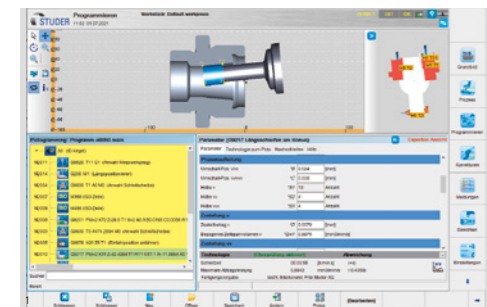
STUDER

Programmieren

Workstück: Default workpiece

Grundbild

Prozess

Programmieren

Korrekturen

Meldungen

Geschichte

Einstellungen

Schliessen

Schliessen

Neu

Öffnen

Speichern

Ändern

Prüfen

[Bearbeiten]

Parameter

Technologie

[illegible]